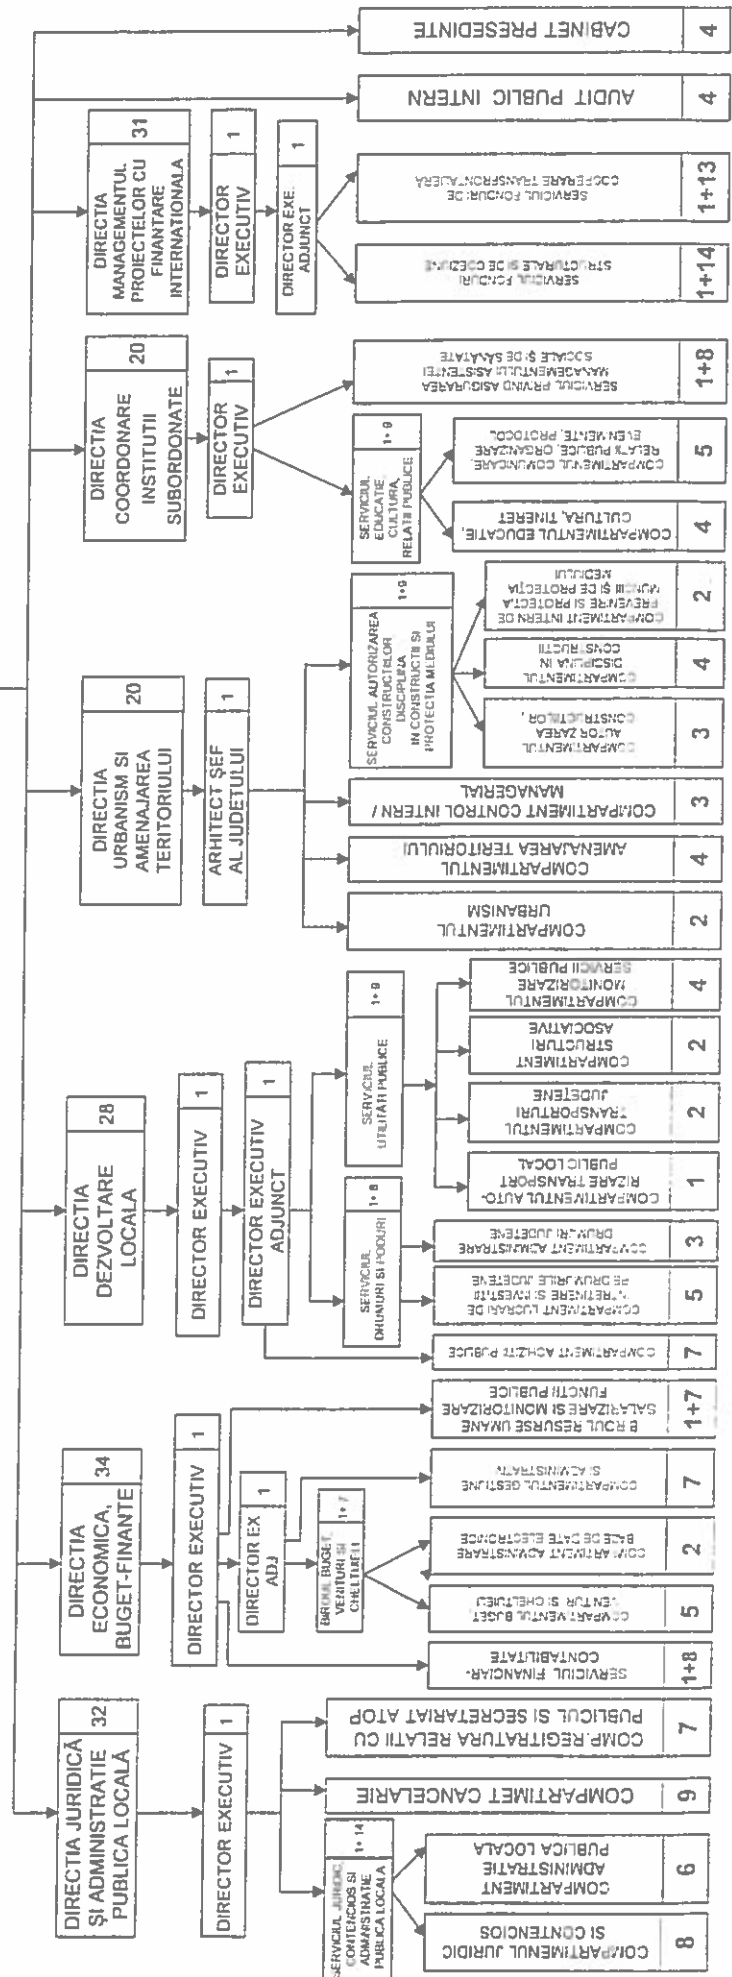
CABINET PRESEDINTE | 4

AUDIT PUBLIC INTERN | 4

DIRECTIA MANAGEMENTUL PROIECTELOR CU FINANTARE INTERNATIONALA | 31
DIRECTOR EXECUTIV | 1
DIRECTOR EXE. ADJUNCT | 1
SERVICIUL FONDURI DE COOPERARE TRANSFRONTALIERA | 1+13
SERVICIUL FONDURI STRUCTURALE SI DE COEZIUNE | 1+14

DIRECTIA COORDONARE INSTITUTII SUBORDONATE | 20
DIRECTOR EXECUTIV | 1
SERVICIUL PRIVIND ASIGURAREA MANAGEMENTULUI ASISTENTEI SOCIALE ȘI DE SĂNĂTATE | 1+8
SERVICIUL EDUCATIE, CULTURA, RELATII PUBLICE | 1+9
COMPARTIMENTUL COMUNICARE, RELATII PUBLICE, ORGANIZARE EVENIMENTE, PROTOCOL | 5
COMPARTIMENTUL EDUCATIE, CULTURA, TINERET | 4

DIRECTIA URBANISM SI AMENAJAREA TERITORIULUI | 20
ARHITECT ȘEF AL JUDETULUI | 1
SERVICIUL AUTORIZAREA CONSTRUCTIILOR DISCIPLINA IN CONSTRUCTII SI PROTECTIA MEDIULUI | 1+9
COMPARTIMENT INTERN DE PREVENIRE SI PROTECTIA MUNCII ȘI DE PROTECTIA MEDIULUI | 2
COMPARTIMENTUL DISCIPLINA IN CONSTRUCTII | 4
COMPARTIMENTUL AUTORIZAREA CONSTRUCTIILOR | 3
COMPARTIMENT CONTROL INTERN / MANAGERIAL | 3
COMPARTIMENTUL AMENAJAREA TERITORIULUI | 4
COMPARTIMENTUL URBANISM | 2

DIRECTIA DEZVOLTARE LOCALA | 28
DIRECTOR EXECUTIV | 1
DIRECTOR EXECUTIV ADJUNCT | 1
SERVICIUL UTILITATI PUBLICE | 1+9
COMPARTIMENTUL MONITORIZARE SERVICII PUBLICE | 4
COMPARTIMENT STRUCTURI ASOCIATIVE | 2
COMPARTIMENTUL TRANSPORTURI JUDETENE | 2
COMPARTIMENTUL AUTORIZARE TRANSPORT PUBLIC LOCAL | 1
SERVICIUL DRUMURI SI PODURI | 1+8
COMPARTIMENT ADMINISTRARE DRUMURI JUDETENE | 3
COMPARTIMENT LUCRARI DE INTRETINERE SI INVESTITII PE DRUMURILE JUDETENE | 5
COMPARTIMENT ACHIZITII PUBLICE | 7

DIRECTIA ECONOMICA, BUGET-FINANTE | 34
DIRECTOR EXECUTIV | 1
BIROUL RESURSE UMANE SALARIZARE SI MONITORIZARE FUNCTII PUBLICE | 1+7
DIRECTOR EX ADJ | 1
COMPARTIMENTUL GESTIUNE SI ADMINISTRATIV | 7
BIROUL BUGET, VENITURI SI CHELTUIELI | 1+7
COMPARTIMENT ADMINISTRARE BAZE DE DATE ELECTRONICE | 2
COMPARTIMENTUL BUGET, VENITURI SI CHELTUIELI | 5
SERVICIUL FINANCIAR-CONTABILITATE | 1+8

DIRECTIA JURIDICĂ ȘI ADMINISTRATIE PUBLICA LOCALĂ | 32
DIRECTOR EXECUTIV | 1
COMP.REGISTRATURA RELATII CU PUBLICUL SI SECRETARIAT ATOP | 7
COMPARTIMET CANCELARIE | 9
SERVICIUL JURIDIC CONTENCIOS SI ADMINISTRATIE PUBLICA LOCALA | 1+14
COMPARTIMENT ADMINISTRATIE PUBLICA LOCALA | 6
COMPARTIMENTUL JURIDIC SI CONTENCIOS | 8